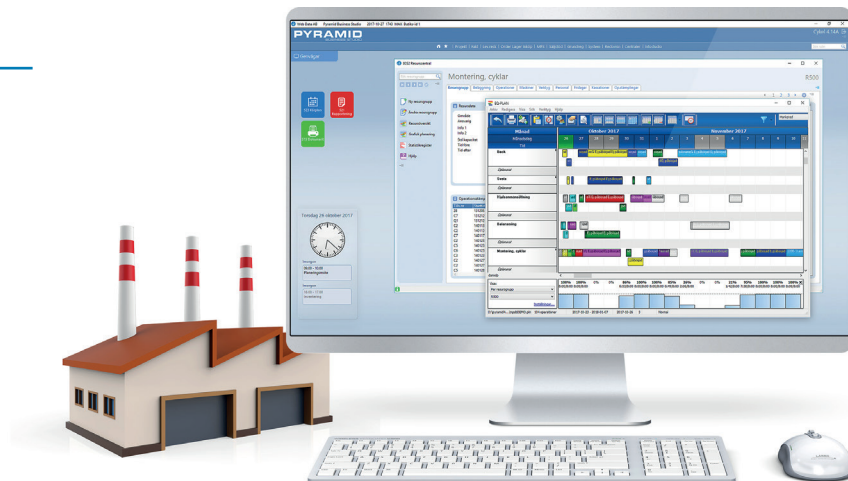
PYRAMID

Genvägar

Torsdag 26 oktober 2017

Montering, cyklar

Resursvy

Ny resursgrupp

Ändra resursgrupp

Resursinställn

Grafisk planering

Statistikrapporter

Hjälp

BD-PLAN

Oktober 2017

November 2017

Måned

Bock

Svets

Ytbehandling

Svarvning

Montering, cyklar

Operationsbeläggning